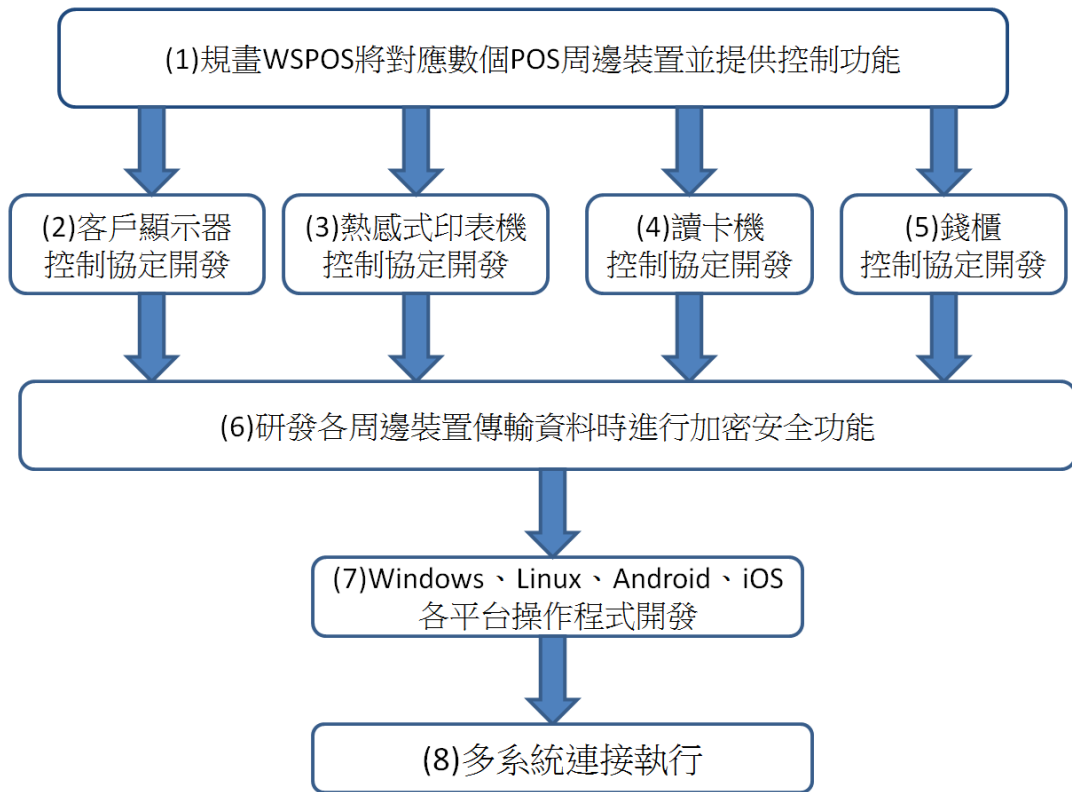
(1)規畫WSPOS將對應數個POS周邊裝置並提供控制功能

(2)客戶顯示器控制協定開發

(3)熱感式印表機控制協定開發

(4)讀卡機控制協定開發

(5)錢櫃控制協定開發

(6)研發各周邊裝置傳輸資料時進行加密安全功能

(7)Windows、Linux、Android、iOS各平台操作程式開發

(8)多系統連接執行